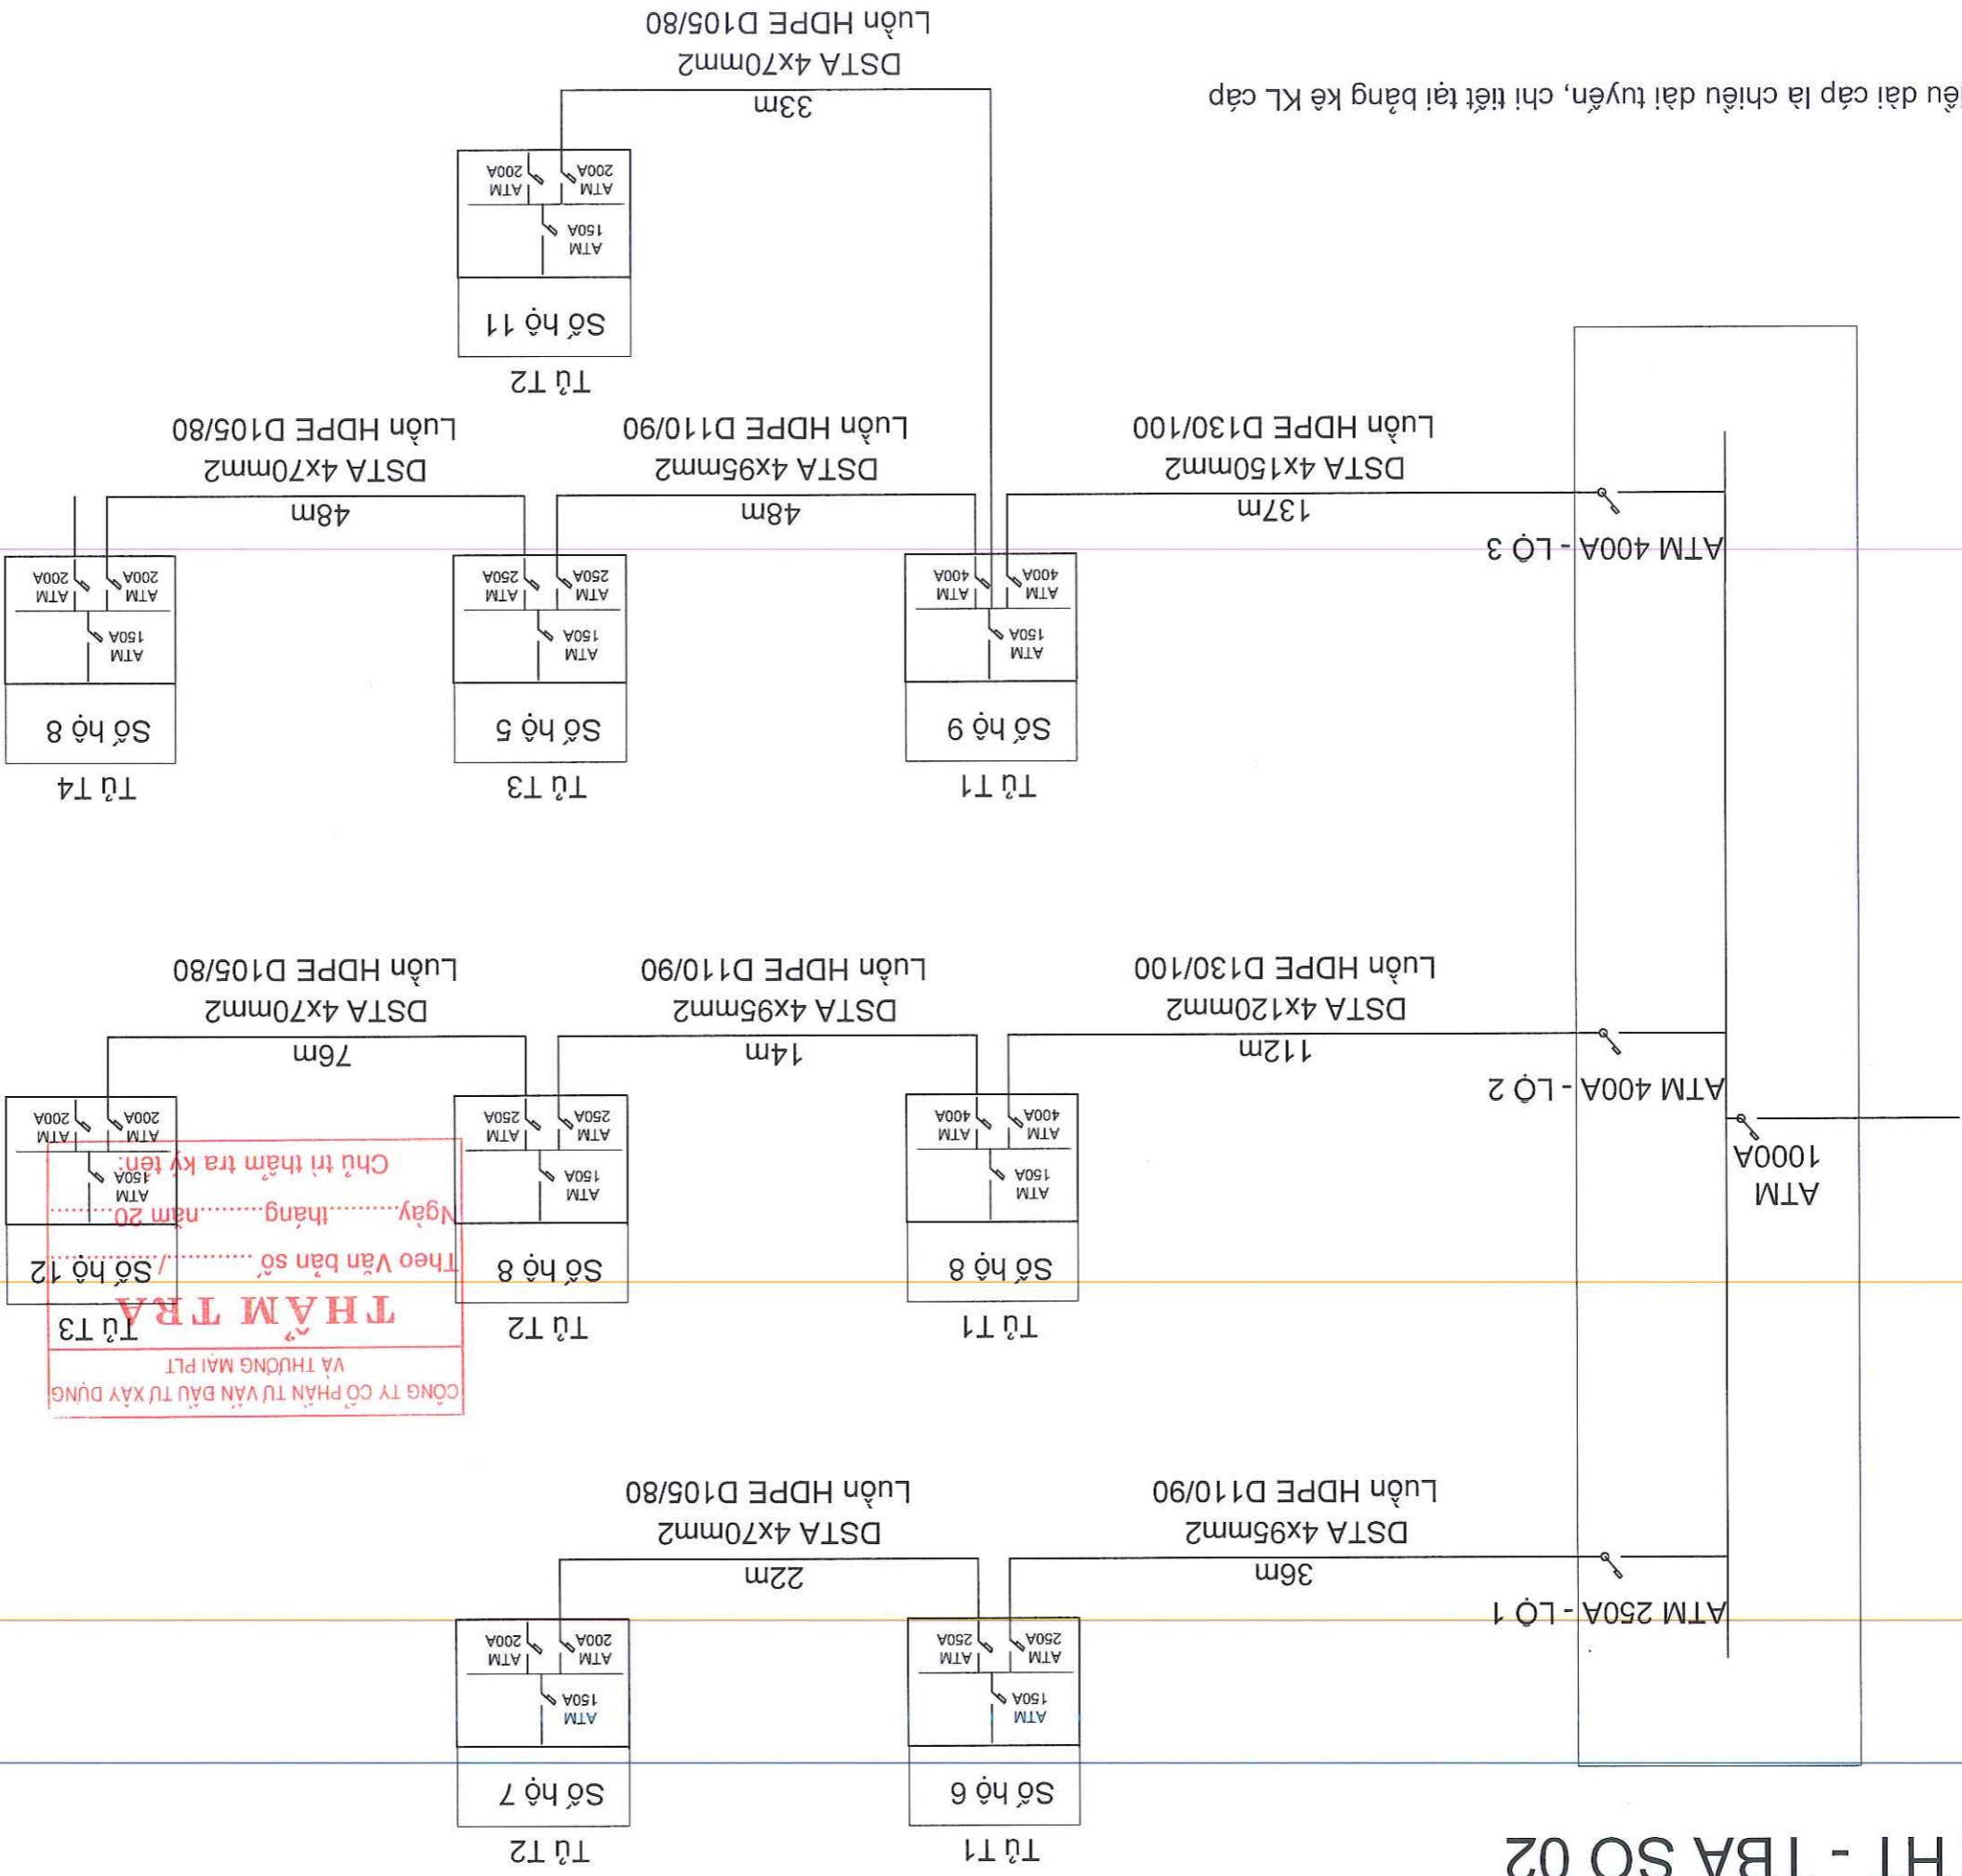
HT - TBA SỐ 02

ATM 1000A

ATM 250A - LỘ 1
ATM 400A - LỘ 2
ATM 400A - LỘ 3

...iều dài cáp là chiều dài tuyến, chi tiết tại bảng kê KL cáp

36m
DSTA 4x95mm2
Luồn HDPE D110/90

22m
DSTA 4x70mm2
Luồn HDPE D105/80

Tủ T1
Số hộ 6
ATM 150A
ATM 250A
ATM 250A

Tủ T2
Số hộ 7
ATM 150A
ATM 200A
ATM 200A

112m
DSTA 4x120mm2
Luồn HDPE D130/100

14m
DSTA 4x95mm2
Luồn HDPE D110/90

76m
DSTA 4x70mm2
Luồn HDPE D105/80

Tủ T1
Số hộ 8
ATM 150A
ATM 400A
ATM 400A

Tủ T2
Số hộ 8
ATM 150A
ATM 250A
ATM 250A

Tủ T3
Số hộ 12
ATM 150A
ATM 200A
ATM 200A

CÔNG TY CỔ PHẦN TƯ VẤN ĐẦU TƯ XÂY DỰNG VÀ THƯƠNG MẠI PLT
THẨM TRA
Theo Văn bản số ........../..........
Ngày..........tháng..........năm 20..........
Chủ trì thẩm tra ký tên:

137m
DSTA 4x150mm2
Luồn HDPE D130/100

48m
DSTA 4x95mm2
Luồn HDPE D110/90

48m
DSTA 4x70mm2
Luồn HDPE D105/80

33m
DSTA 4x70mm2
Luồn HDPE D105/80

Tủ T1
Số hộ 9
ATM 150A
ATM 400A
ATM 400A

Tủ T3
Số hộ 5
ATM 150A
ATM 250A
ATM 250A

Tủ T4
Số hộ 8
ATM 150A
ATM 200A
ATM 200A

Tủ T2
Số hộ 11
ATM 150A
ATM 200A
ATM 200A